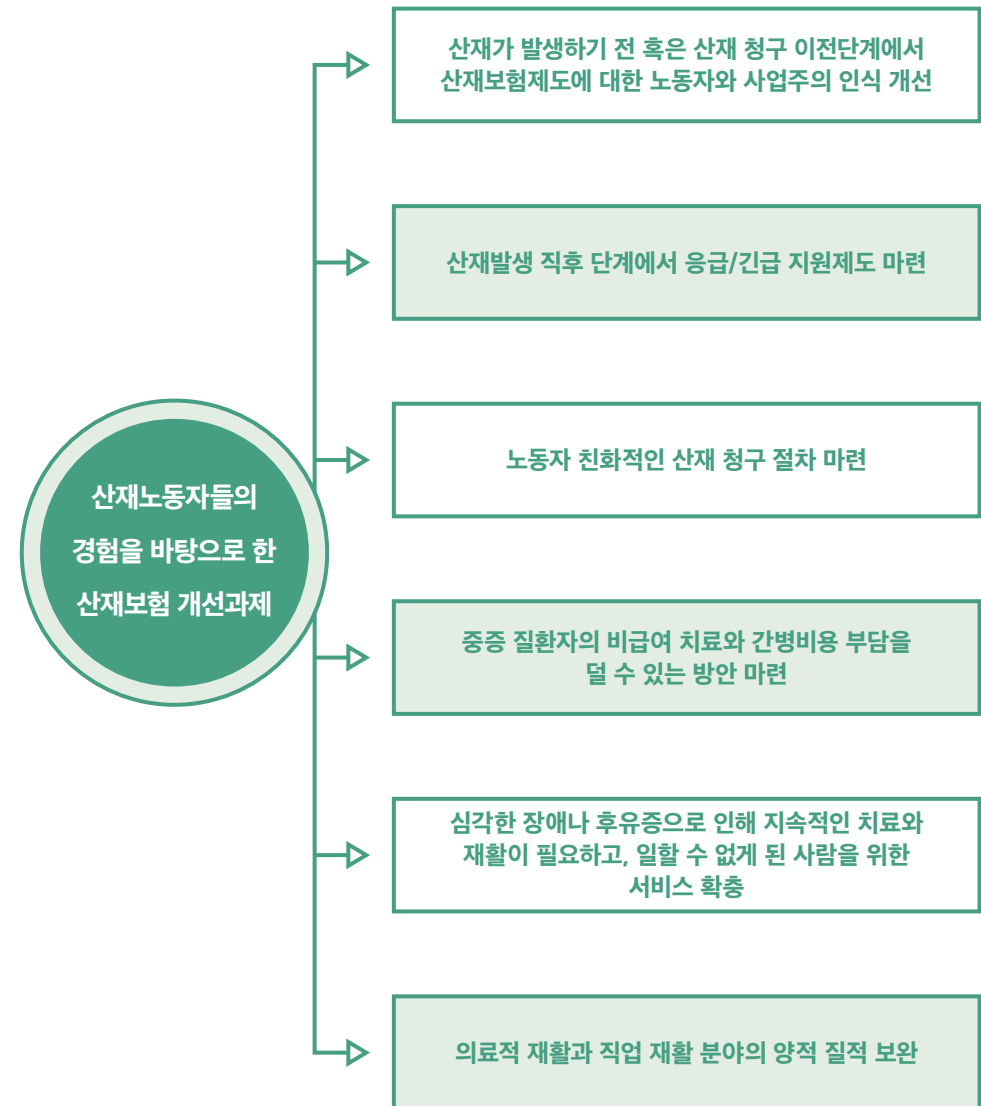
산재노동자들의 경험을 바탕으로 한 산재보험 개선과제

산재가 발생하기 전 혹은 산재 청구 이전단계에서 산재보험제도에 대한 노동자와 사업주의 인식 개선

산재발생 직후 단계에서 응급/긴급 지원제도 마련

노동자 친화적인 산재 청구 절차 마련

중증 질환자의 비급여 치료와 간병비용 부담을 덜 수 있는 방안 마련

심각한 장애나 후유증으로 인해 지속적인 치료와 재활이 필요하고, 일할 수 없게 된 사람을 위한 서비스 확충

의료적 재활과 직업 재활 분야의 양적 질적 보완